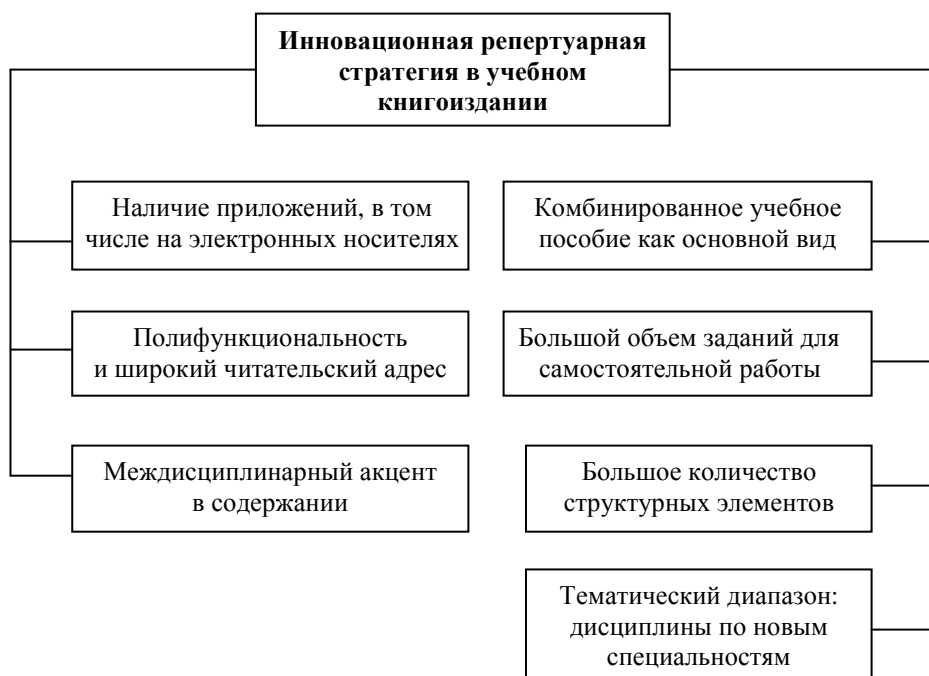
Инновационная репертуарная стратегия в учебном книгоиздании

Наличие приложений, в том числе на электронных носителях

Полифункциональность и широкий читательский адрес

Междисциплинарный акцент в содержании

Комбинированное учебное пособие как основной вид

Большой объем заданий для самостоятельной работы

Большое количество структурных элементов

Тематический диапазон: дисциплины по новым специальностям